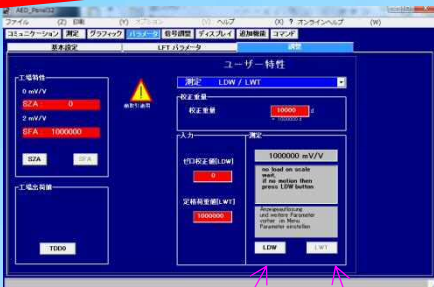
AED_Panel32

ファイル (F) 印刷 (Y) オプション (V) ヘルプ (P) ? オンラインヘルプ (W)

コミュニケーション 測定 グラフィック パラメータ 信号調整 ディスプレイ 追加機能 コマンド

基本設定 LFT パラメータ 調整

ユーザー特性

工場特性

0 mV/V

SZA 0

2 mV/V

SFA 1000000

SZA SFA

較正禁止

測定 LDW / LWT

校正重量

校正重量 10000 g

工場出荷値

TDD0

入力

ゼロ校正値(LDW)

0

定格荷重値(LWT)

1000000

測定

1000000 mV/V

no load on scale
wait
if no motion then
press LDW button

Anzeigeauflösung
und weitere Parameter
vorher im Menu
Parameter einstellen

LDW LWT